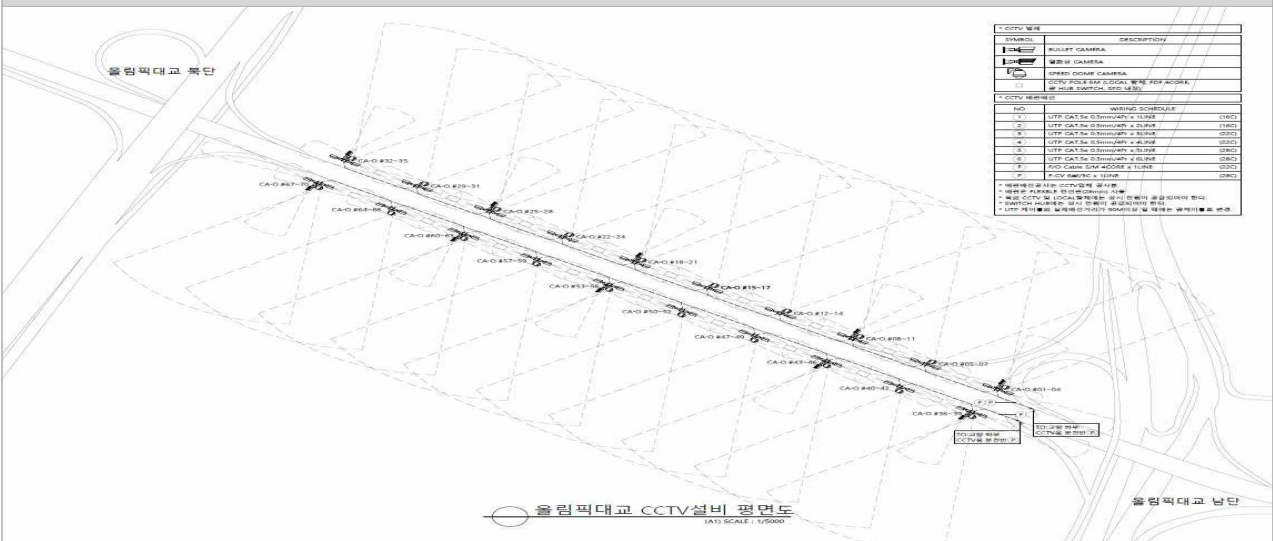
올림픽대교 북단

* CCTV 범례

| SYMBOL | DESCRIPTION |
|---|---|
| | BULLET CAMERA |
| | 열화상 CAMERA |
| | SPEED DOME CAMERA |
| | CCTV POLE 6M (LOCAL 함체, PDF 4CORE, 광 HUB SWITCH, SPD 내장) |

* CCTV 배관배선

| NO | WIRING SCHEDULE | |
|---|---|---|
| 1 | UTP CAT.5e 0.5mm/4Pr x 1LINE | (16C) |
| 2 | UTP CAT.5e 0.5mm/4Pr x 2LINE | (16C) |
| 3 | UTP CAT.5e 0.5mm/4Pr x 3LINE | (22C) |
| 4 | UTP CAT.5e 0.5mm/4Pr x 4LINE | (22C) |
| 5 | UTP CAT.5e 0.5mm/4Pr x 5LINE | (28C) |
| 6 | UTP CAT.5e 0.5mm/4Pr x 6LINE | (28C) |
| F | F/O Cable S/M 4CORE x 1LINE | (22C) |
| P | F-CV 6sq/3C x 1LINE | (28C) |

* 배관배선공사는 CCTV업체 공사분.
* 배관은 FLEXIBLE 전선관(28mm) 사용.
* 옥외 CCTV 및 LOCAL함체는 상시 전원이 공급되어야 한다.
* SWITCH HUB에는 상시 전원이 공급되어야 한다.
* UTP 케이블로 실제배선거리가 90M이상 될 때에는 광케이블로 변경.

CA-O #32~35
CA-O #29~31
CA-O #67~70
CA-O #25~28
CA-O #64~66
CA-O #22~24
CA-O #60~63
CA-O #18~21
CA-O #57~59
CA-O #15~17
CA-O #53~56
CA-O #12~14
CA-O #50~52
CA-O #08~11
CA-O #47~49
CA-O #05~07
CA-O #43~46
CA-O #01~04
CA-O #40~42
CA-O #36~
TO:교량 하부 CCTV용 분전반 P
TO:교량 하부 CCTV용 분전반 P

올림픽대교 CCTV설비 평면도
(A1) SCALE : 1/5000

올림픽대교 남단